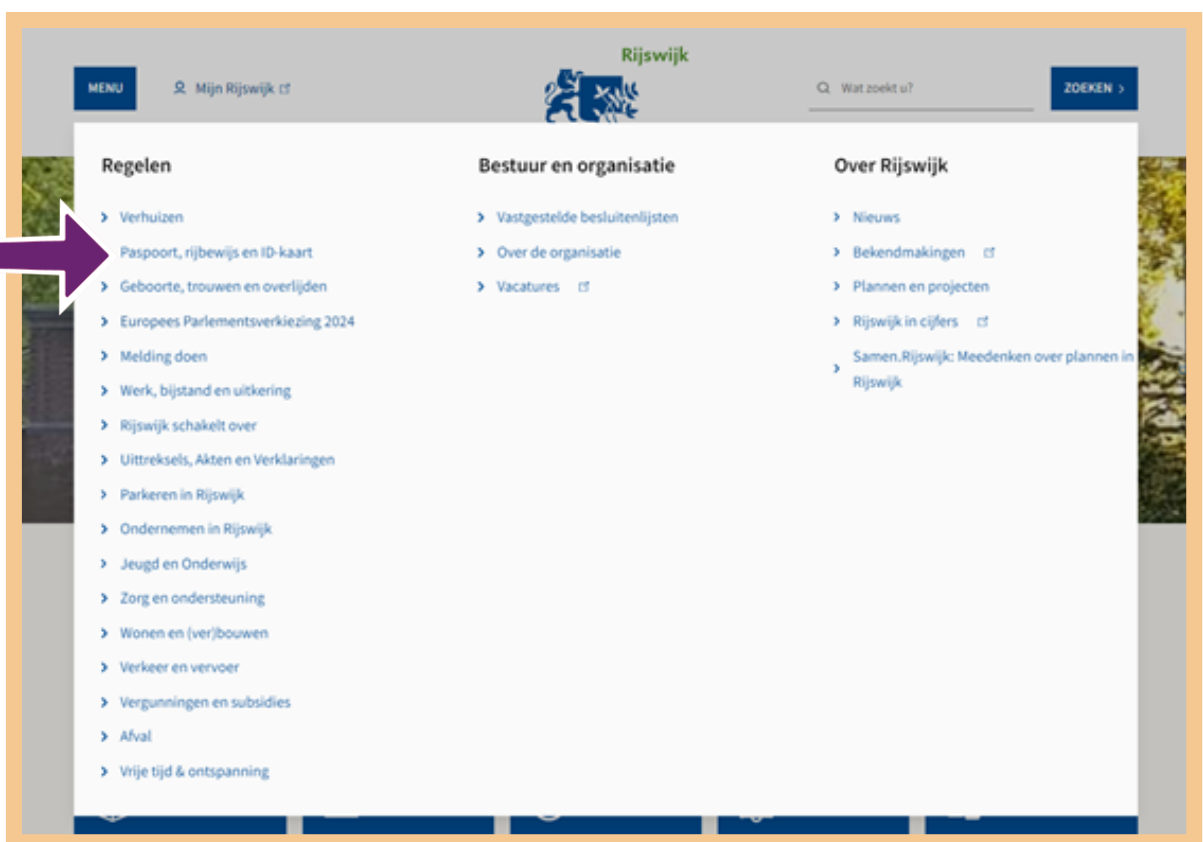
MENU

Mijn Rijswijk

Rijswijk

Wat zoekt u?

ZOEKEN

Regelen

Verhuizen

Paspoort, rijbewijs en ID-kaart

Geboorte, trouwen en overlijden

Europees Parlementsverkiezing 2024

Melding doen

Werk, bijstand en uitkering

Rijswijk schakelt over

Uittreksels, Akten en Verklaringen

Parkeren in Rijswijk

Ondernemen in Rijswijk

Jeugd en Onderwijs

Zorg en ondersteuning

Wonen en (ver)bouwen

Verkeer en vervoer

Vergunningen en subsidies

Afval

Vrije tijd & ontspanning

Bestuur en organisatie

Vastgestelde besluitenlijsten

Over de organisatie

Vacatures

Over Rijswijk

Nieuws

Bekendmakingen

Plannen en projecten

Rijswijk in cijfers

Samen.Rijswijk: Meedenken over plannen in Rijswijk